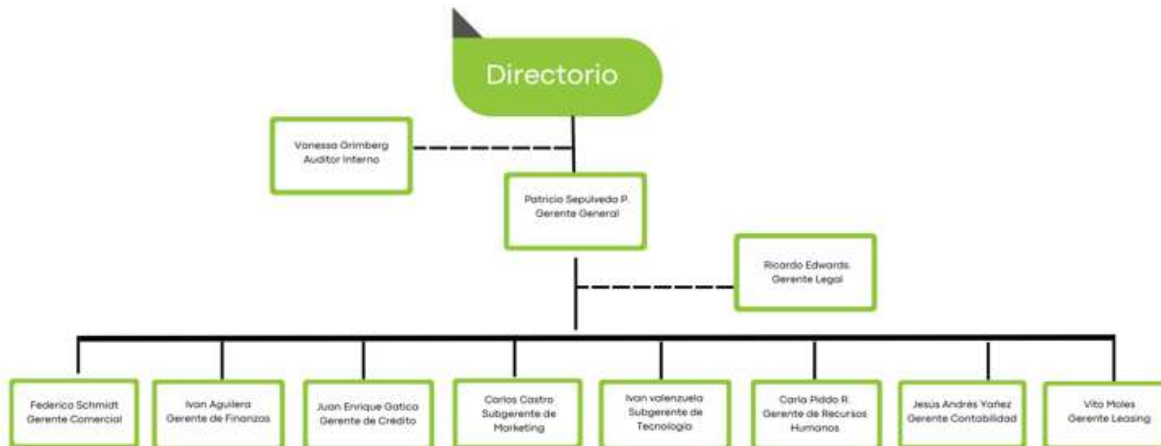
Directorio

Vanessa Grimberg
Auditor Interno

Patricio Sepulveda P.
Gerente General

Ricardo Edwards
Gerente Legal

Federico Schmidt
Gerente Comercial

Ivan Aguilera
Gerente de Finanzas

Juan Enrique Gatica
Gerente de Crédito

Carlos Castro
Subgerente de Marketing

Ivan valenzuela
Subgerente de Tecnologia

Carla Piddo R.
Gerente de Recursos Humanos

Jesús Andrés Yañez
Gerente Contabilidad

Vito Moles
Gerente Leasing